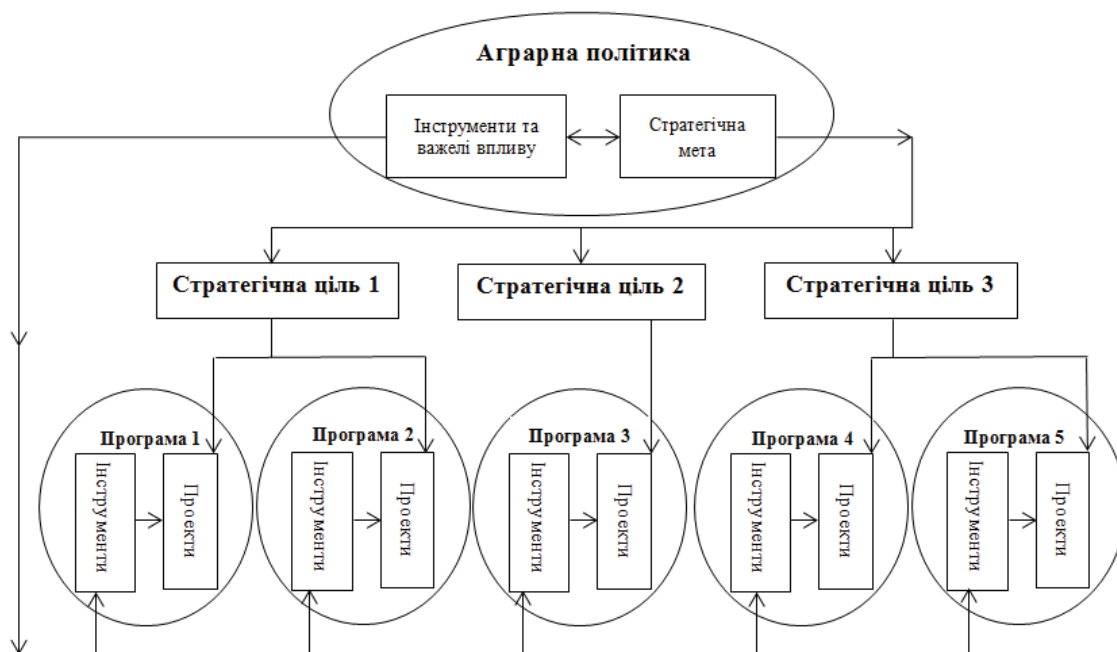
Аграрна політика

Інструменти та важелі впливу

Стратегічна мета

Стратегічна ціль 1

Стратегічна ціль 2

Стратегічна ціль 3

Програма 1

Інструменти

Проекти

Програма 2

Інструменти

Проекти

Програма 3

Інструменти

Проекти

Програма 4

Інструменти

Проекти

Програма 5

Інструменти

Проекти